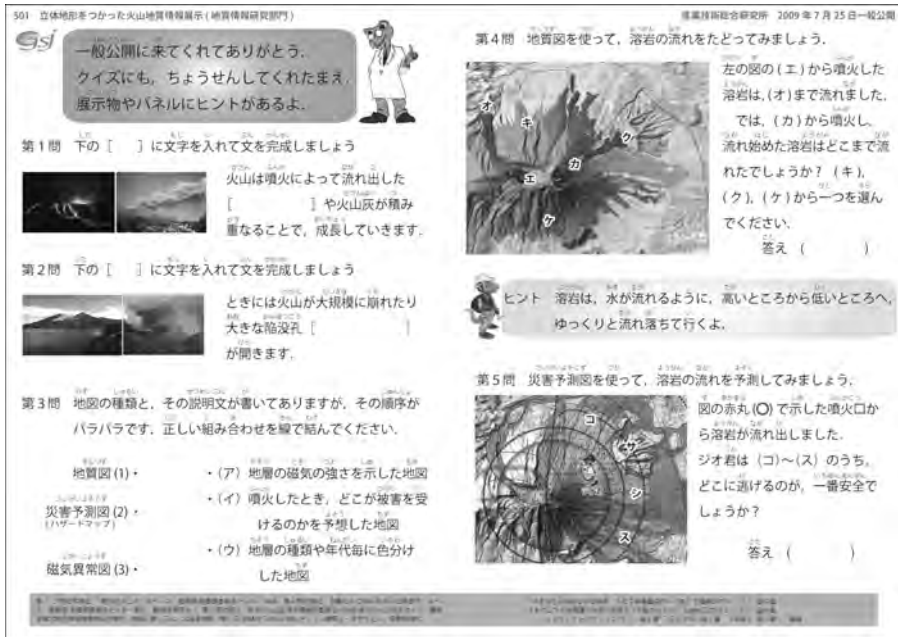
S01 立体地形をつかった火山地質情報展示（地質情報研究部門）

産業技術総合研究所 2009年7月25日一般公開

GSJ

一般公開に来てくれてありがとう。クイズにも、ちょうせんしてくれたまえ。展示物やパネルにヒントがあるよ。

第1問 下の［ ］に文字を入れて文を完成しましょう

火山は噴火によって流れ出した［ ］や火山灰が積み重なることで、成長していきます。

第2問 下の［ ］に文字を入れて文を完成しましょう

ときには火山が大規模に崩れたり大きな陥没孔［ ］が開きます。

第3問 地図の種類と、その説明文が書いてありますが、その順序がバラバラです。正しい組み合わせを線で結んでください。

地質図 (1)・

災害予測図 (2)・
(ハザードマップ)

磁気異常図 (3)・

・(ア) 地層の磁気の強さを示した地図

・(イ) 噴火したとき、どこが被害を受けるのかを予想した地図

・(ウ) 地層の種類や年代毎に色分けした地図

第4問 地質図を使って、溶岩の流れをたどってみましょう。

オ キ ク カ エ ケ

左の図の（エ）から噴火した溶岩は、(オ)まで流れました。では、(カ)から噴火し、流れ始めた溶岩はどこまで流れたでしょうか？ (キ)、(ク)、(ケ)から一つを選んでください。

答え（ ）

ヒント 溶岩は、水が流れるように、高いところから低いところへ、ゆっくりと流れ落ちて行くよ。

第5問 災害予測図を使って、溶岩の流れを予測してみましょう。

コ サ シ ス

図の赤丸(○)で示した噴火口から溶岩が流れ出しました。ジオ君は（コ）〜（ス）のうち、どこに逃げるのが、一番安全でしょうか？

答え（ ）

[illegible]